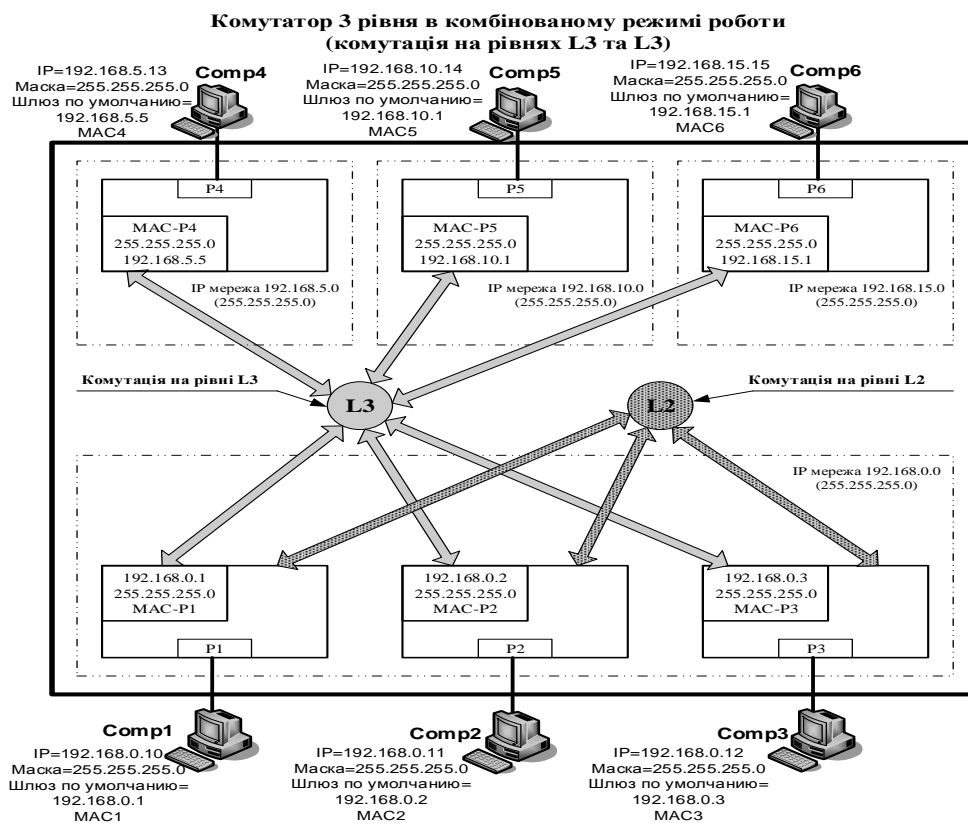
**Комутатор 3 рівня в комбінованому режимі роботи (комутація на рівнях L3 та L3)**

IP=192.168.5.13
Маска=255.255.255.0
Шлюз по умолчанию=
192.168.5.5
MAC4

Comp4

IP=192.168.10.14
Маска=255.255.255.0
Шлюз по умолчанию=
192.168.10.1
MAC5

Comp5

IP=192.168.15.15
Маска=255.255.255.0
Шлюз по умолчанию=
192.168.15.1
MAC6

Comp6

P4
MAC-P4
255.255.255.0
192.168.5.5
IP мережа 192.168.5.0
(255.255.255.0)

P5
MAC-P5
255.255.255.0
192.168.10.1
IP мережа 192.168.10.0
(255.255.255.0)

P6
MAC-P6
255.255.255.0
192.168.15.1
IP мережа 192.168.15.0
(255.255.255.0)

Комутація на рівні L3

L3

L2

Комутація на рівні L2

IP мережа 192.168.0.0
(255.255.255.0)

192.168.0.1
255.255.255.0
MAC-P1
P1

192.168.0.2
255.255.255.0
MAC-P2
P2

192.168.0.3
255.255.255.0
MAC-P3
P3

Comp1
IP=192.168.0.10
Маска=255.255.255.0
Шлюз по умолчанию=
192.168.0.1
MAC1

Comp2
IP=192.168.0.11
Маска=255.255.255.0
Шлюз по умолчанию=
192.168.0.2
MAC2

Comp3
IP=192.168.0.12
Маска=255.255.255.0
Шлюз по умолчанию=
192.168.0.3
MAC3